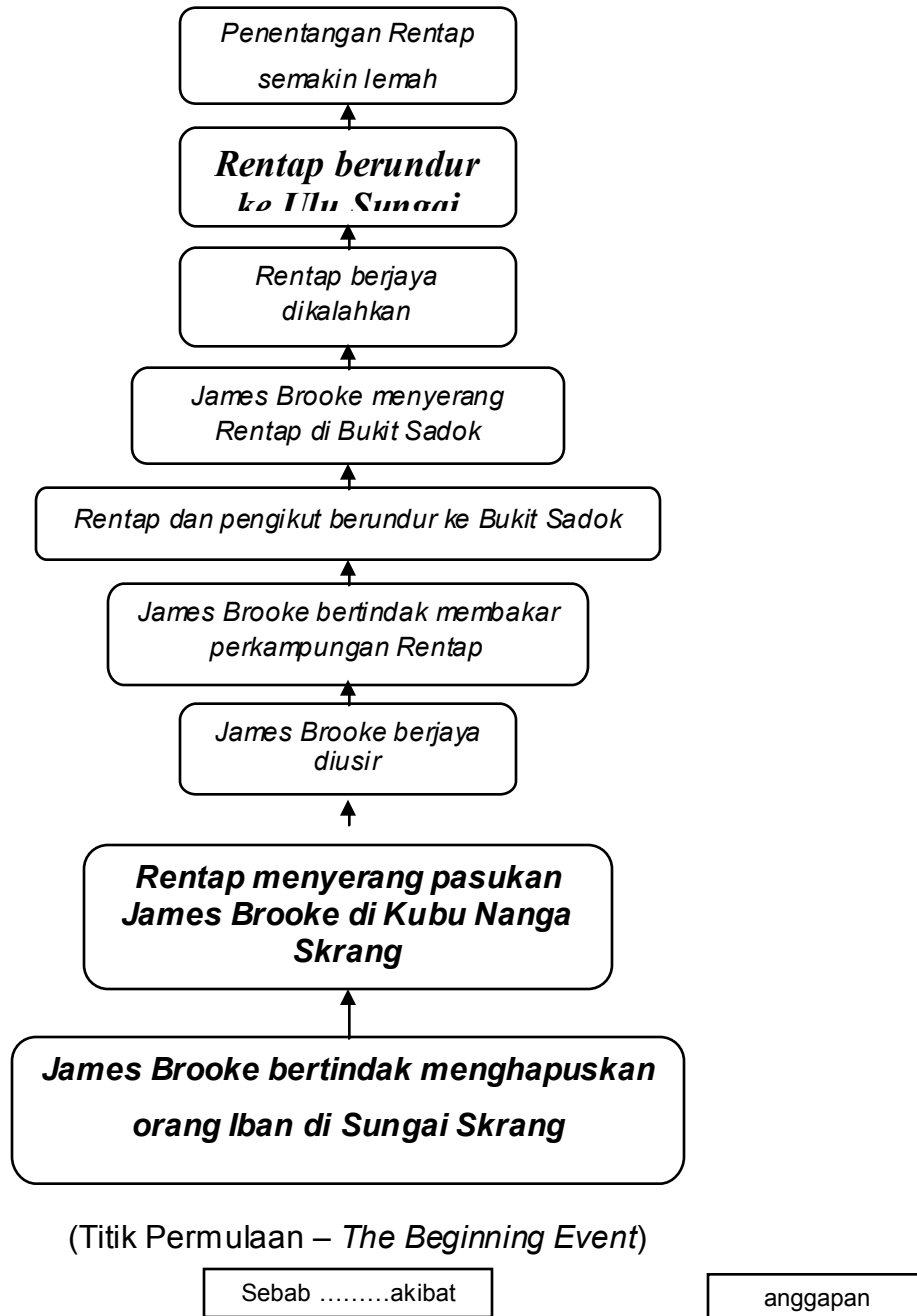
Penentangan Rentap semakin lemah

Rentap berundur ke Ulu Sungai

Rentap berjaya dikalahkan

James Brooke menyerang Rentap di Bukit Sadok

Rentap dan pengikut berundur ke Bukit Sadok

James Brooke bertindak membakar perkampungan Rentap

James Brooke berjaya diusir

Rentap menyerang pasukan James Brooke di Kubu Nanga Skrang

James Brooke bertindak menghapuskan orang Iban di Sungai Skrang

(Titik Permulaan – The Beginning Event)

Sebab ………akibat

anggapan